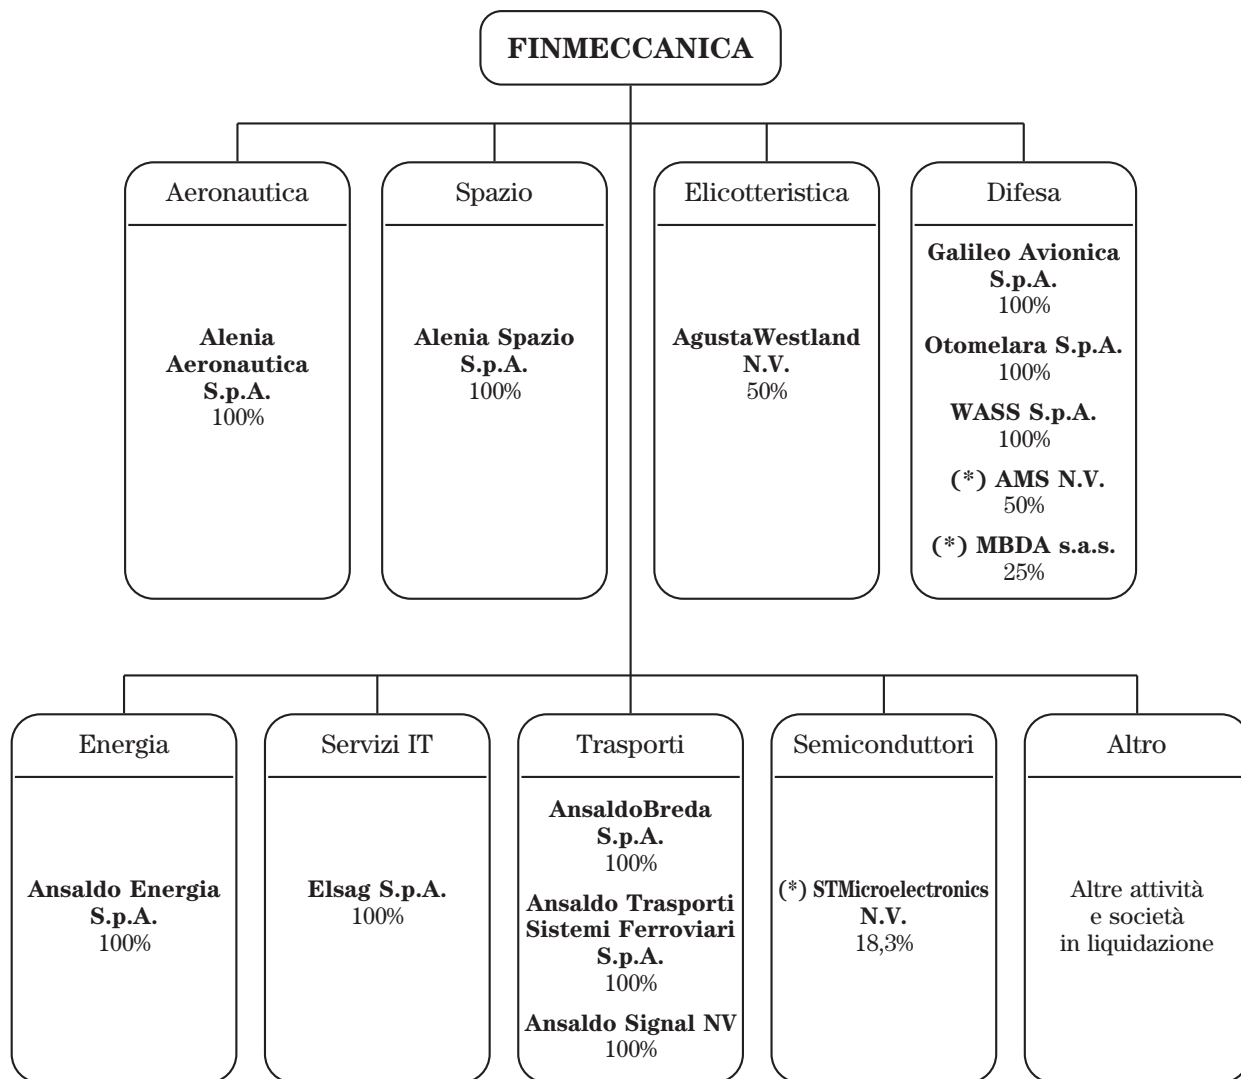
FINMECCANICA

Aeronautica

Alenia Aeronautica S.p.A.
100%

Spazio

Alenia Spazio S.p.A.
100%

Elicotteristica

AgustaWestland N.V.
50%

Difesa

Galileo Avionica S.p.A.
100%

Otomelara S.p.A.
100%

WASS S.p.A.
100%

(*) AMS N.V.
50%

(*) MBDA s.a.s.
25%

Energia

Ansaldo Energia S.p.A.
100%

Servizi IT

Elsag S.p.A.
100%

Trasporti

AnsaldoBreda S.p.A.
100%

Ansaldo Trasporti Sistemi Ferroviari S.p.A.
100%

Ansaldo Signal NV
100%

Semiconduttori

(*) STMicroelectronics N.V.
18,3%

Altro

Altre attività e società in liquidazione